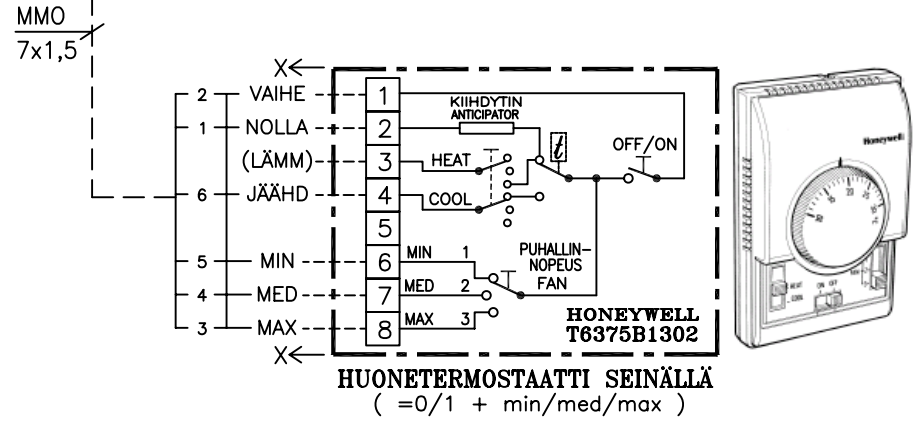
MMO
7x1,5

X

2 VAIHE
1 NOLLA
(LÄMM)
6 JÄÄHD
5 MIN
4 MED
3 MAX

X

1
2
3
4
5
6
7
8

KIIHDYTIN
ANTICIPATOR
HEAT
COOL
$t$
OFF/ON
MIN 1
MED 2
MAX 3
PUHALLIN-
NOPEUS
FAN
HONEYWELL
T6375B1302

Honeywell

HUONETERMOSTAATTI SEINÄLLÄ
( =0/1 + min/med/max )